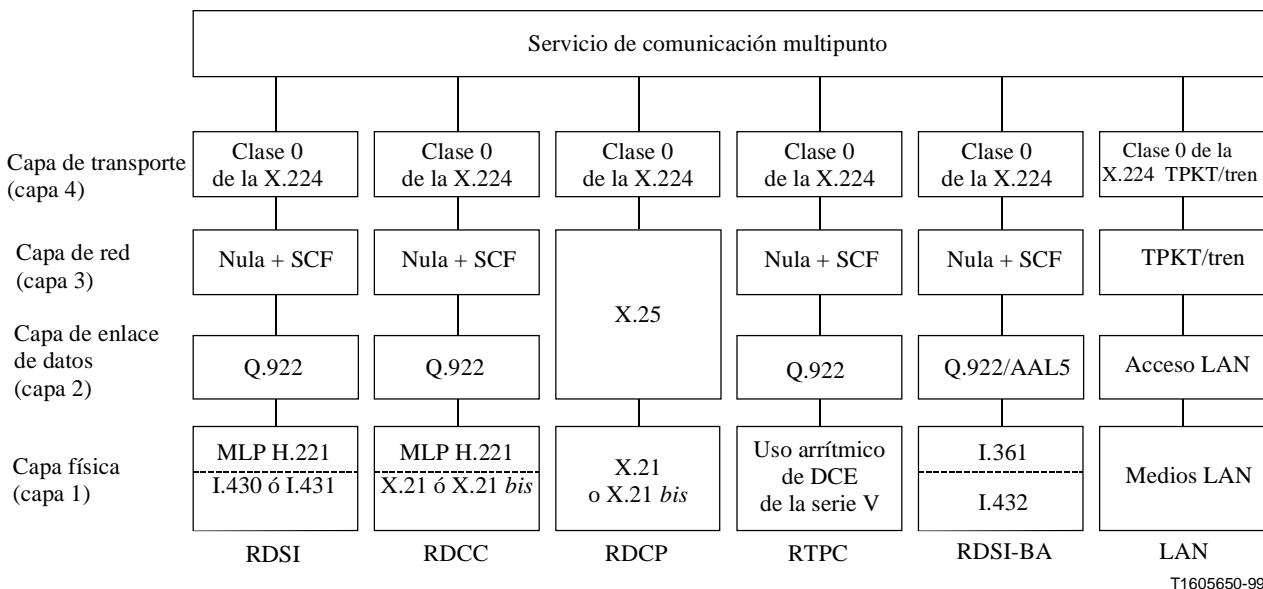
Servicio de comunicación multipunto

| | RDSI | RDCC | RDCP | RTPC | RDSI-BA | LAN |
|---|---|---|---|---|---|---|
| Capa de transporte (capa 4) | Clase 0 de la X.224 | Clase 0 de la X.224 | Clase 0 de la X.224 | Clase 0 de la X.224 | Clase 0 de la X.224 | Clase 0 de la X.224 TPKT/tren |
| Capa de red (capa 3) | Nula + SCF | Nula + SCF | X.25 | Nula + SCF | Nula + SCF | TPKT/tren |
| Capa de enlace de datos (capa 2) | Q.922 | Q.922 | X.25 | Q.922 | Q.922/AAL5 | Acceso LAN |
| Capa física (capa 1) | MLP H.221 / I.430 ó I.431 | MLP H.221 / X.21 ó X.21 *bis* | X.21 o X.21 *bis* | Uso arrítmico de DCE de la serie V | I.361 / I.432 | Medios LAN |

T1605650-99